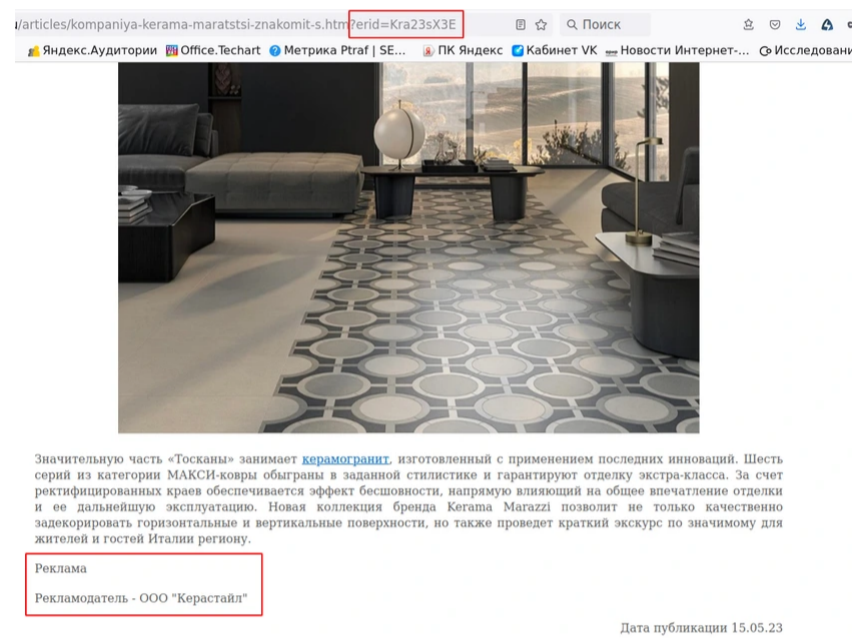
u/articles/kompaniya-kerama-maratstsi-znakomit-s.htm?erid=Kra23sX3E

Поиск

Яндекс.Аудитории Office.Techart Метрика Ptraf | SE... ПК Яндекс Кабинет VK Новости Интернет-... Исследовани

Значительную часть «Тосканы» занимает керамогранит, изготовленный с применением последних инноваций. Шесть серий из категории МАКСИ-ковры обыграны в заданной стилистике и гарантируют отделку экстра-класса. За счет ректифицированных краев обеспечивается эффект бесшовности, напрямую влияющий на общее впечатление отделки и ее дальнейшую эксплуатацию. Новая коллекция бренда Kerama Marazzi позволит не только качественно задекорировать горизонтальные и вертикальные поверхности, но также проведет краткий экскурс по значимому для жителей и гостей Италии региону.

Реклама

Рекламодатель - ООО "Керастайл"

Дата публикации 15.05.23